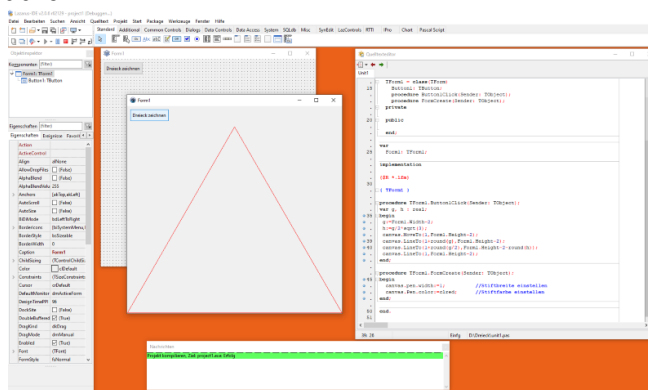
Lazarus IDE v2.0.10 - project1 (Debuggen...)

Datei Bearbeiten Suchen Ansicht Quelltext Projekt Start Package Werkzeuge Fenster Hilfe

Standard Additional Common Controls Dialogs Data Controls Data Access System SQLdb Misc SynEdit LazControls RTTI IPro Chart Pascal Script

Objektinspektor

Komponenten [Filter]

Form1: TForm1
Button1: TButton

Eigenschaften [Filter]

Eigenschaften Ereignisse Favoriten

| | |
|---|---|
| Action | |
| ActiveControl | |
| Align | alNone |
| AllowDropFiles | (False) |
| AlphaBlend | (False) |
| AlphaBlendValue | 255 |
| Anchors | [akTop,akLeft] |
| AutoScroll | (False) |
| AutoSize | (False) |
| BiDiMode | bdLeftToRight |
| BorderIcons | [biSystemMenu,] |
| BorderStyle | bsSizeable |
| BorderWidth | 0 |
| Caption | Form1 |
| ChildSizing | (TControlChildS |
| Color | clDefault |
| Constraints | (TSizeConstraint |
| Cursor | crDefault |
| DefaultMonitor | dmActiveForm |
| DesignTimePPI | 96 |
| DockSite | (False) |
| DoubleBuffered | (True) |
| DragKind | dkDrag |
| DragMode | dmManual |
| Enabled | (True) |
| Font | (TFont) |
| FormStyle | fsNormal |

Form1

Dreieck zeichnen

Form1

Dreieck zeichnen

Quelltexteditor

Unit1

TForm1 = class(TForm)
Button1: TButton;
procedure Button1Click(Sender: TObject);
procedure FormCreate(Sender: TObject);
private

public

end;

var
Form1: TForm1;

implementation

{$R *.lfm}

{ TForm1 }

procedure TForm1.Button1Click(Sender: TObject);
var g, h : real;
begin
g:=Form1.Width-2;
h:=g/2*sqrt(3);
canvas.MoveTo(1,Form1.Height-2);
canvas.LineTo(1+round(g),Form1.Height-2);
canvas.LineTo(1+round(g/2),Form1.Height-2-round(h));
canvas.LineTo(1,Form1.Height-2);
end;

procedure TForm1.FormCreate(Sender: TObject);
begin
canvas.pen.width:=1; //Stiftbreite einstellen
canvas.Pen.color:=clred; //Stiftfarbe einstellen
end;

end.

36: 28 Einfg D:\Dreieck\unit1.pas

Nachrichten

Projekt kompilieren, Ziel: project1.exe: Erfolg